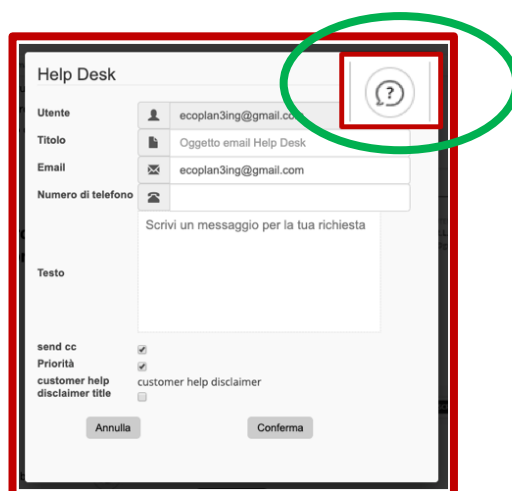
Help Desk

Utente ecoplan3ing@gmail.co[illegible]

Titolo Oggetto email Help Desk

Email ecoplan3ing@gmail.com

Numero di telefono

Testo Scrivi un messaggio per la tua richiesta

send cc

Priorità

customer help disclaimer title customer help disclaimer

Annulla Conferma